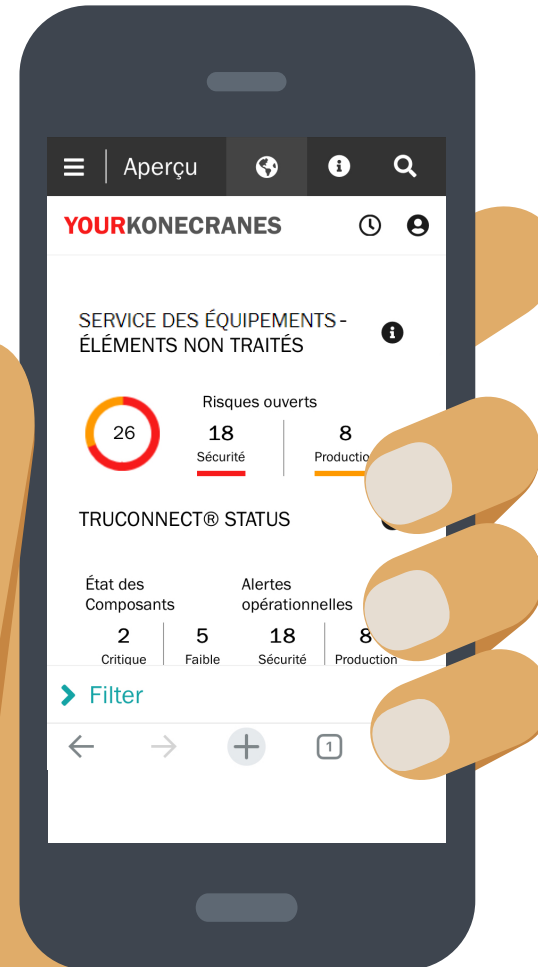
Aperçu

YOURKONECRANES

SERVICE DES ÉQUIPEMENTS - ÉLÉMENTS NON TRAITÉS

26

Risques ouverts

18
Sécurité

8
Production

TRUCONNECT® STATUS

État des Composants

Alertes opérationnelles

2
Critique

5
Faible

18
Sécurité

8
Production

Filter

1